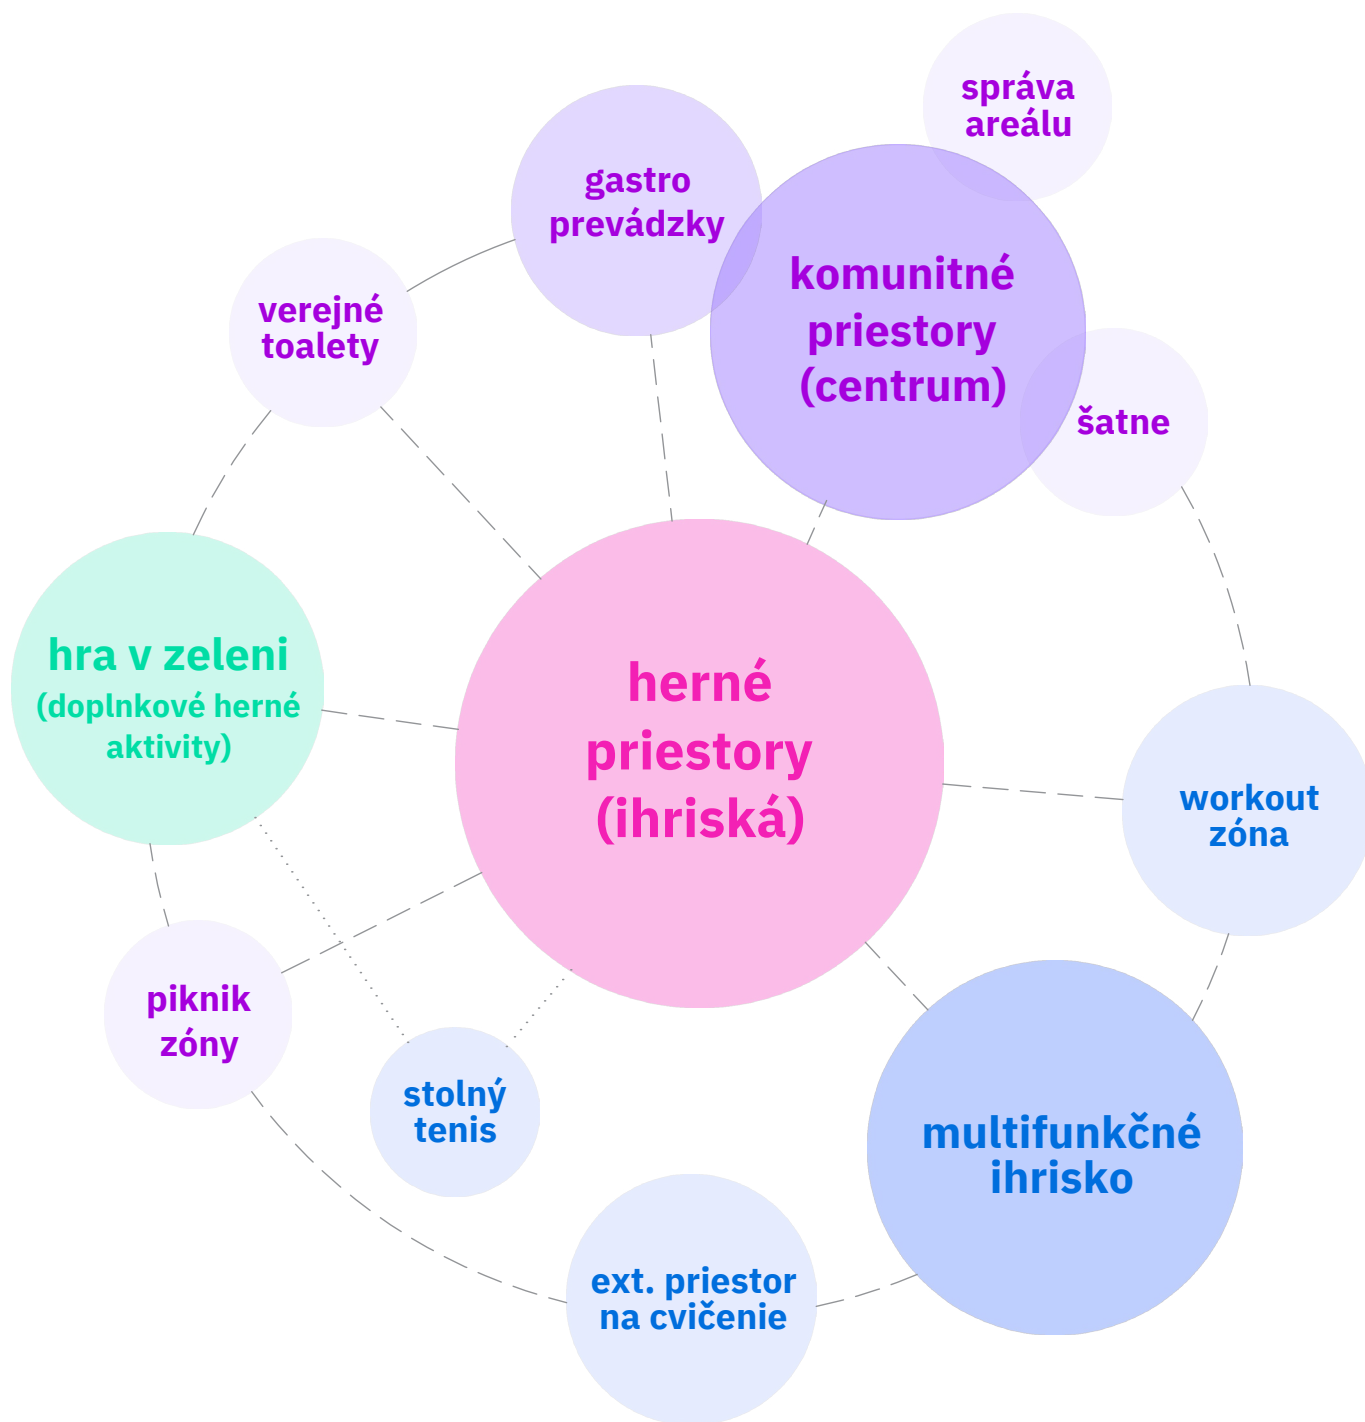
správa areálu

gastro prevádzky

komunitné priestory (centrum)

verejné toalety

šatne

hra v zeleni (doplnkové herné aktivity)

herné priestory (ihriská)

workout zóna

piknik zóny

stolný tenis

multifunkčné ihrisko

ext. priestor na cvičenie